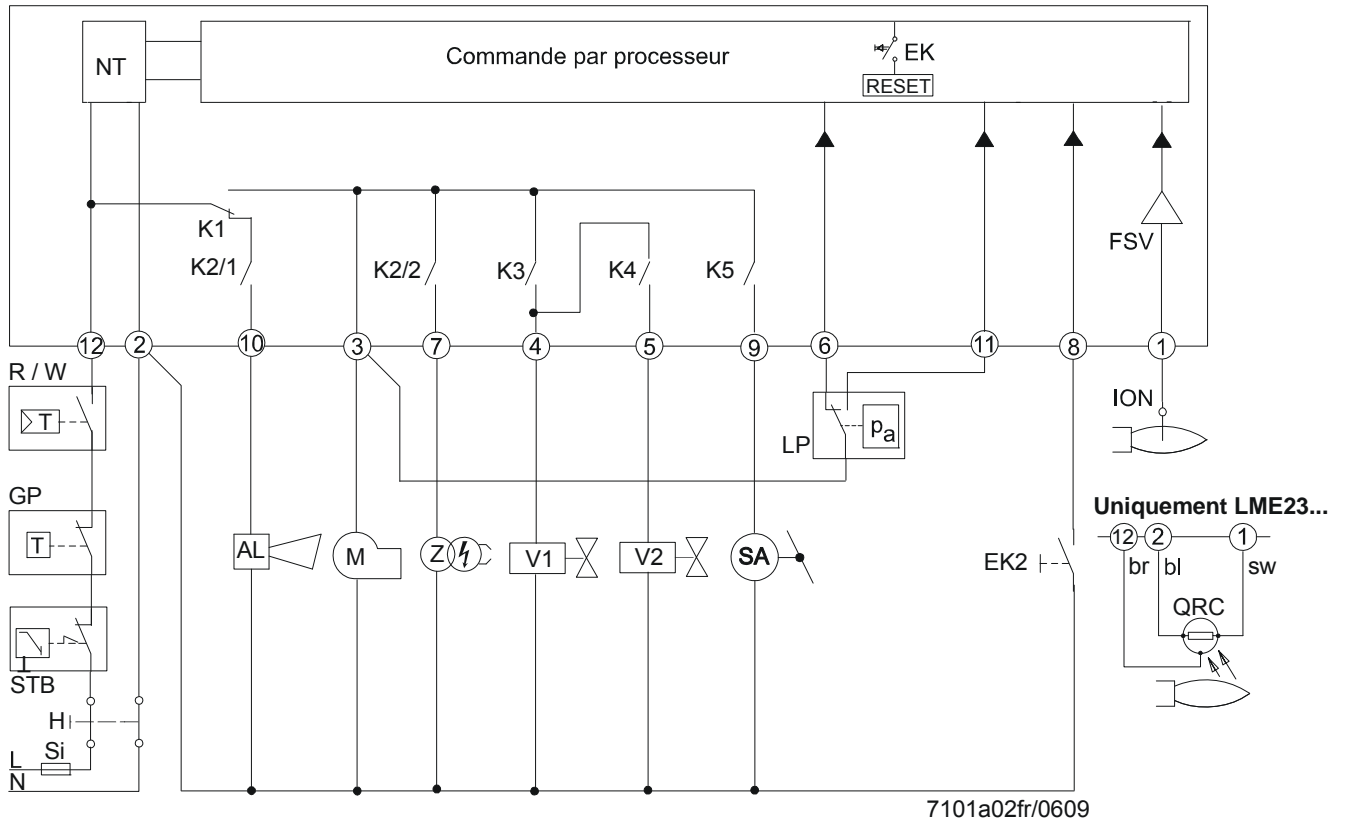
NT

Commande par processeur

EK
RESET

K1
K2/1
K2/2
K3
K4
K5
FSV

12 2 10 3 7 4 5 9 6 11 8 1

R / W
T
GP
T
STB
H
Si
L
N

AL
M
Z
V1
V2
SA

LP
$p_a$

ION

EK2

Uniquement LME23...
12 2 1
br bl sw
QRC

7101a02fr/0609